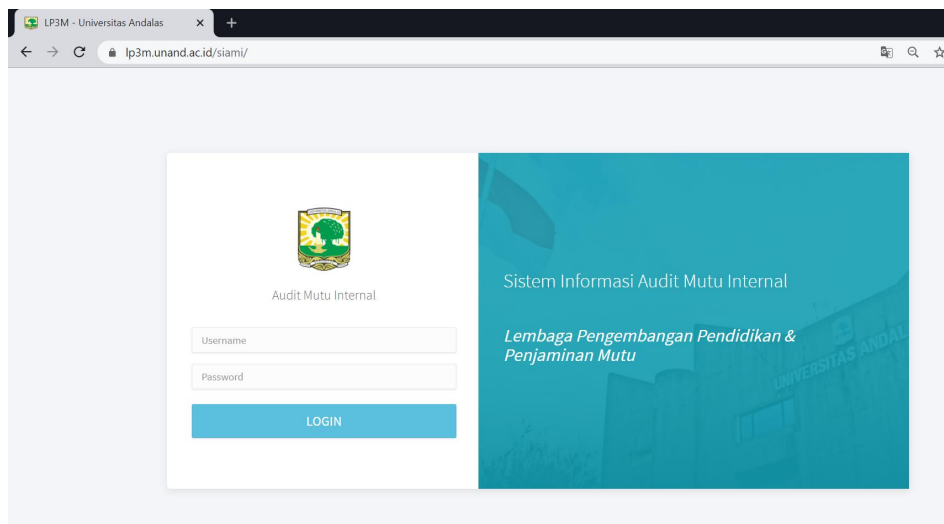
LP3M - Universitas Andalas ×

lp3m.unand.ac.id/siami/

Audit Mutu Internal

Username

Password

LOGIN

Sistem Informasi Audit Mutu Internal

*Lembaga Pengembangan Pendidikan & Penjaminan Mutu*

UNIVERSITAS ANDAL